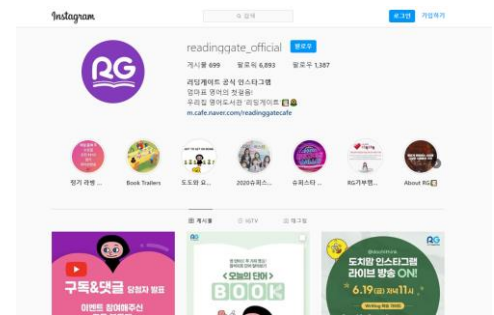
Instagram

검색

로그인 가입하기

RG

readingqate_official 팔로우

게시물 699 팔로워 6,893 팔로우 1,387

리딩게이트 공식 인스타그램
영어로 영어의 첫 출발!
우리집 영어도서관 '리딩게이트'
m.cafe.naver.com/readinggatecafe

멋가 라벨 ...
Book Trailers
도도와 요...
2020슈퍼스...
슈퍼스타 ...
RG기부행...
About RG

게시물 IGTV 태그됨

구독&댓글 당첨자 발표
이벤트 참여해주신

RG
<오늘의 단어>
BOOK

RG
도치맘 인스타그램
라이브 방송 ON!
6.19(금) 저녁11시